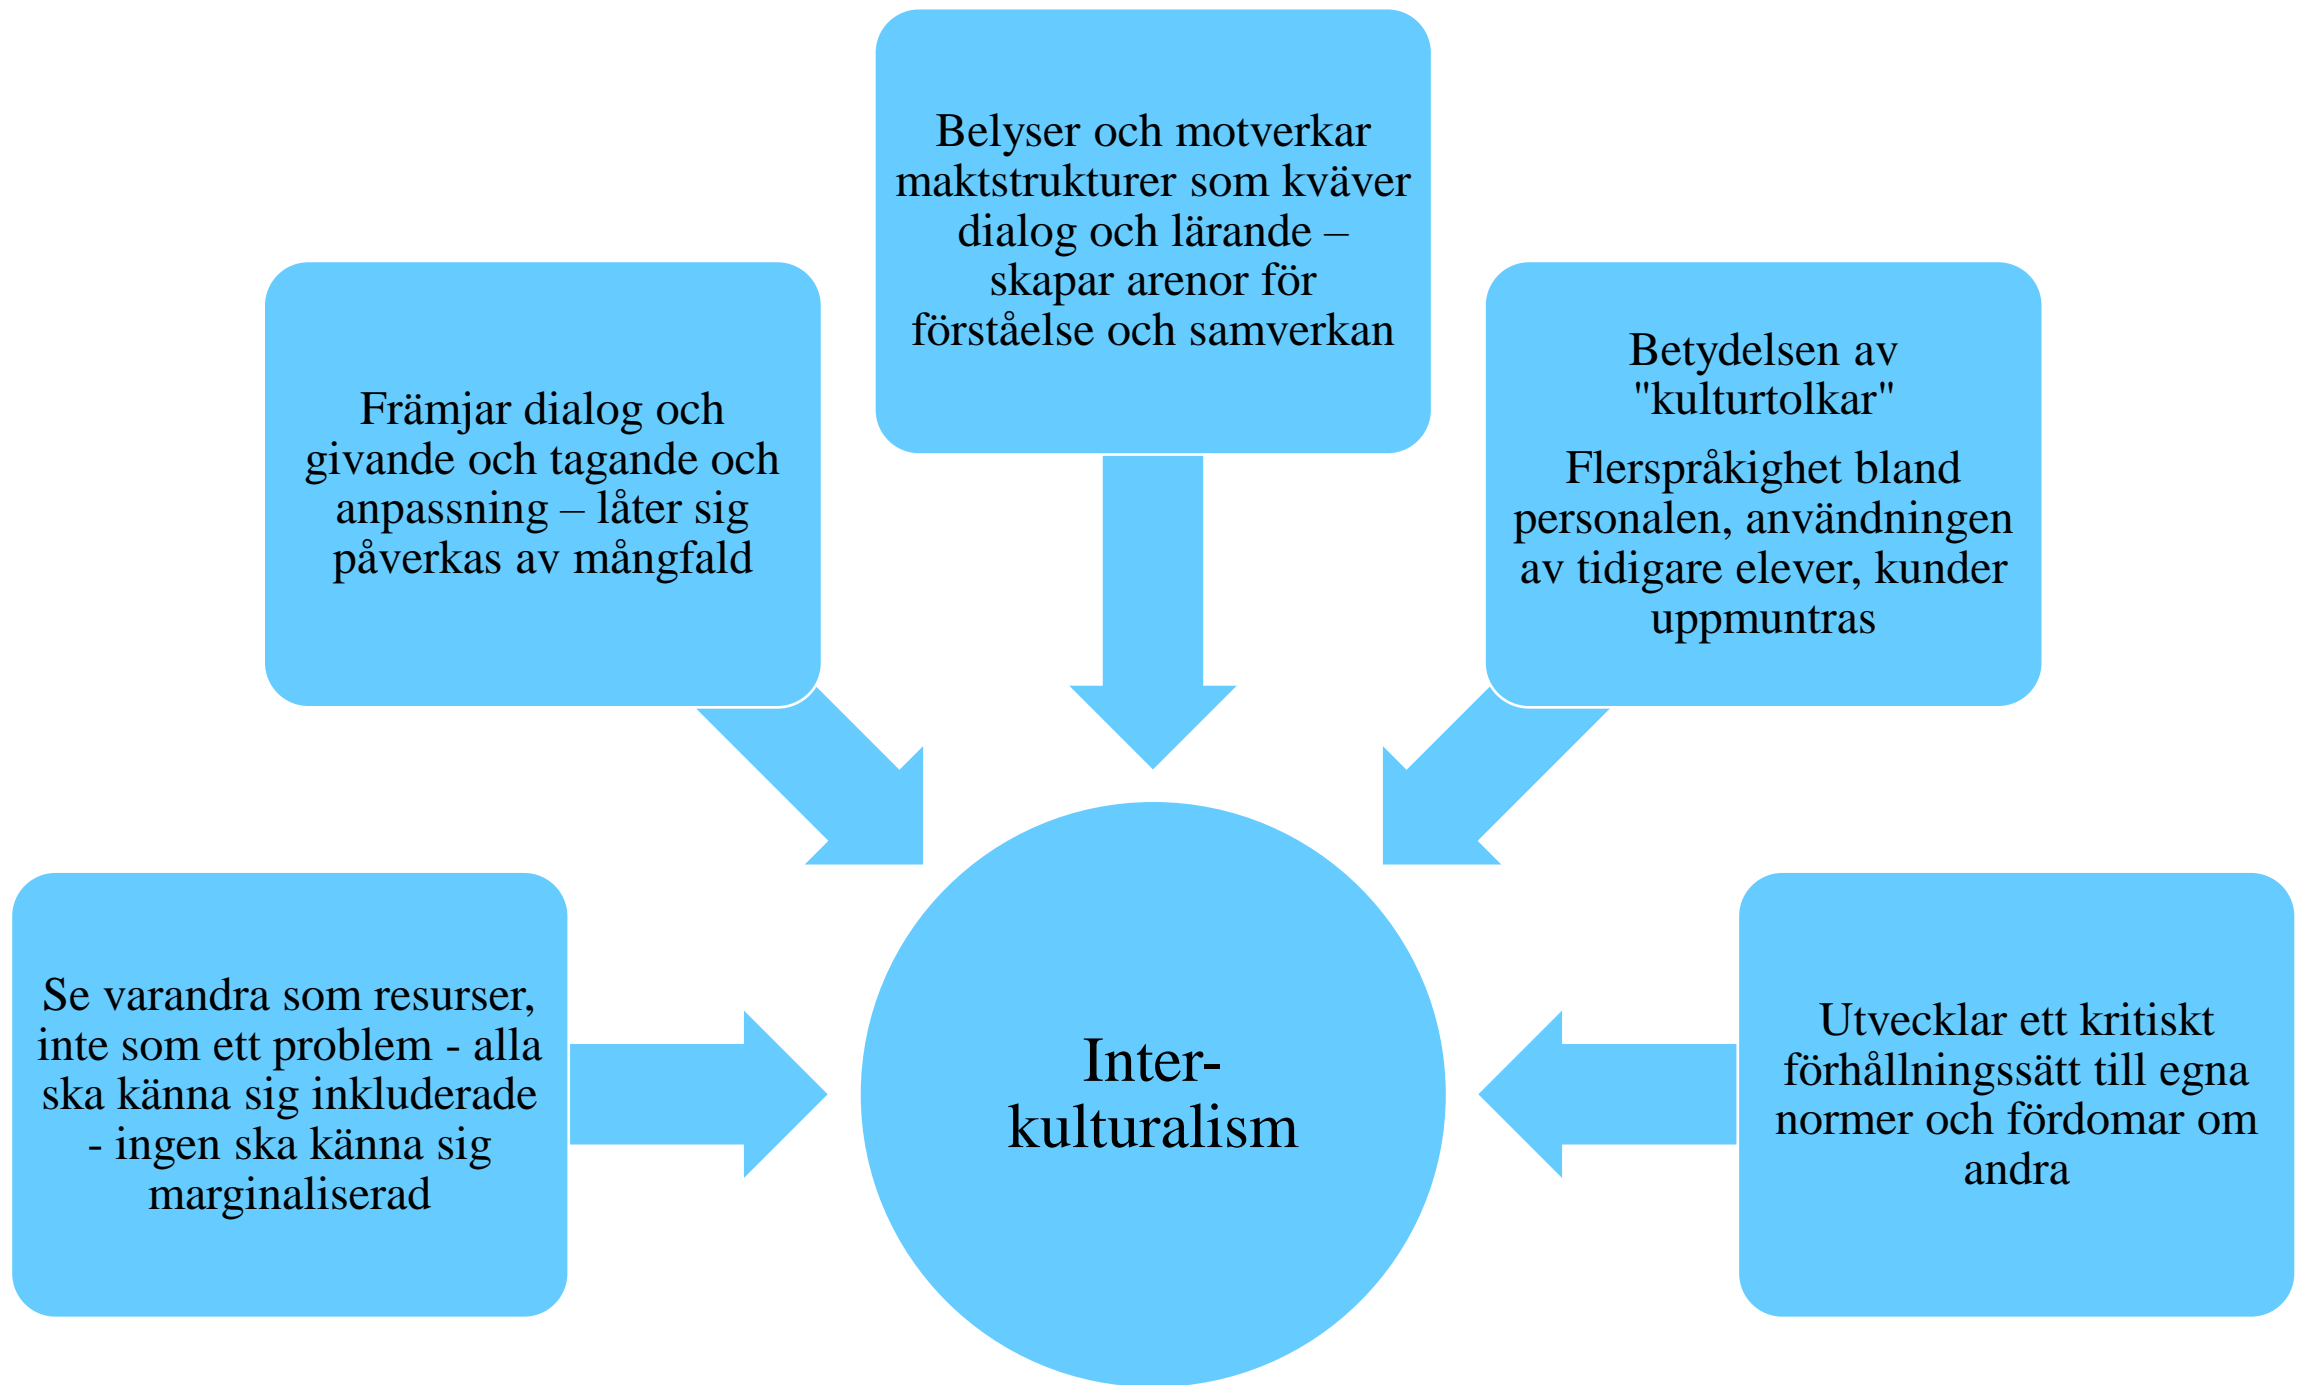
Belyser och motverkar maktstrukturer som kväver dialog och lärande – skapar arenor för förståelse och samverkan

Främjar dialog och givande och tagande och anpassning – låter sig påverkas av mångfald

Betydelsen av "kulturtolkar"

Flerspråkighet bland personalen, användningen av tidigare elever, kunder uppmuntras

Se varandra som resurser, inte som ett problem - alla ska känna sig inkluderade - ingen ska känna sig marginaliserad

Inter-kulturalism

Utvecklar ett kritiskt förhållningssätt till egna normer och fördomar om andra